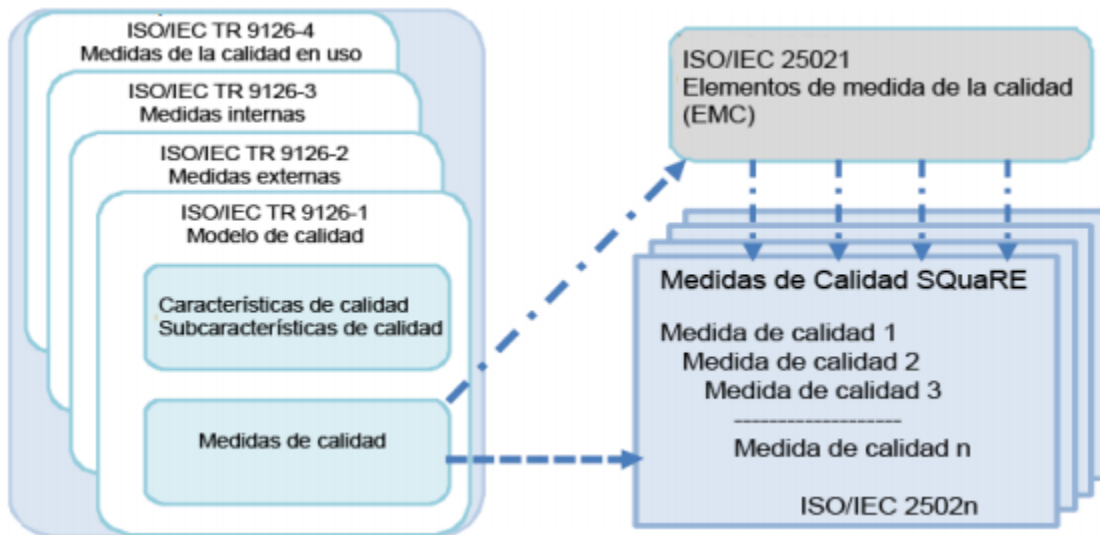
ISO/IEC TR 9126-4
Medidas de la calidad en uso

ISO/IEC TR 9126-3
Medidas internas

ISO/IEC TR 9126-2
Medidas externas

ISO/IEC TR 9126-1
Modelo de calidad

Características de calidad
Subcaracterísticas de calidad

Medidas de calidad

ISO/IEC 25021
Elementos de medida de la calidad (EMC)

Medidas de Calidad SQuaRE

Medida de calidad 1
Medida de calidad 2
Medida de calidad 3
--------------------
Medida de calidad n

ISO/IEC 2502n